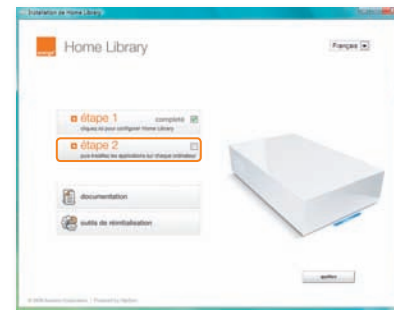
Installation de Home Library

orange

Home Library

Français

étape 1
complété
cliquez ici pour configurer Home Library

étape 2
puis installez les applications sur chaque ordinateur

documentation

outils de réinitialisation

quitter

© 2008 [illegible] Corporation | Powered by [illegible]